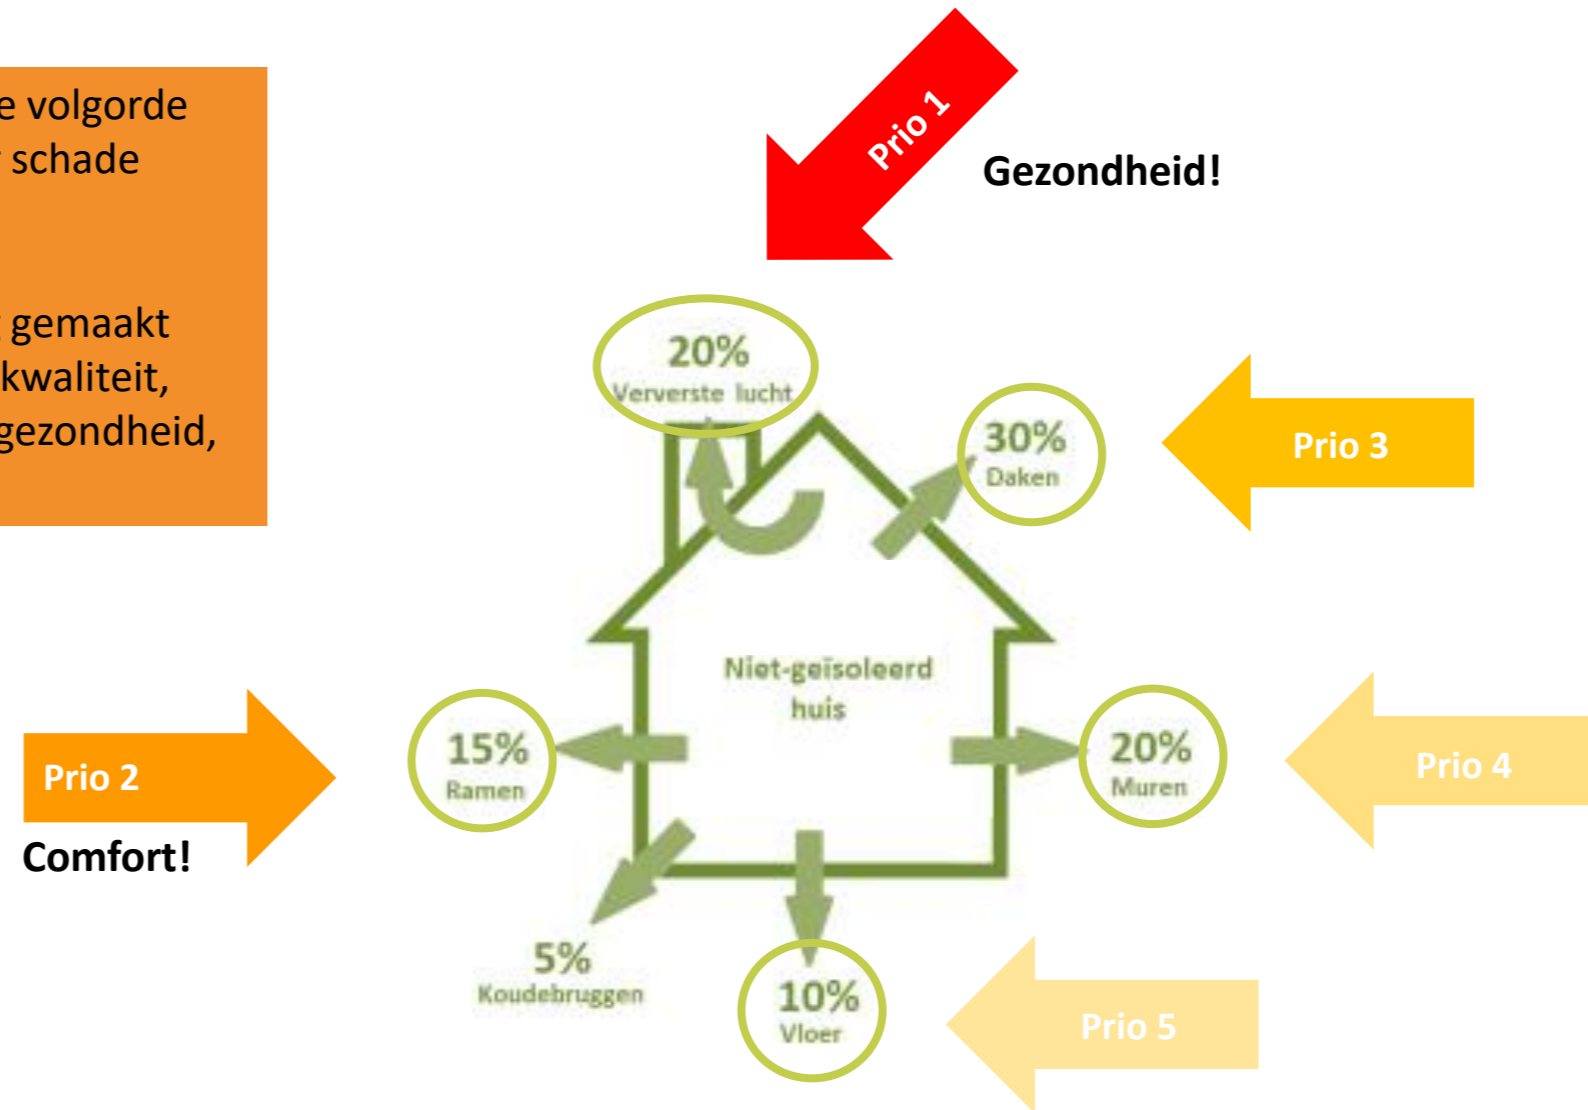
e volgorde
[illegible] schade

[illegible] gemaakt
kwaliteit,
gezondheid,

Prio 1

Gezondheid!

20%
Ververste lucht

30%
Daken

Prio 3

Niet-geïsoleerd huis

Prio 2

Comfort!

15%
Ramen

20%
Muren

Prio 4

5%
Koudebruggen

10%
Vloer

Prio 5